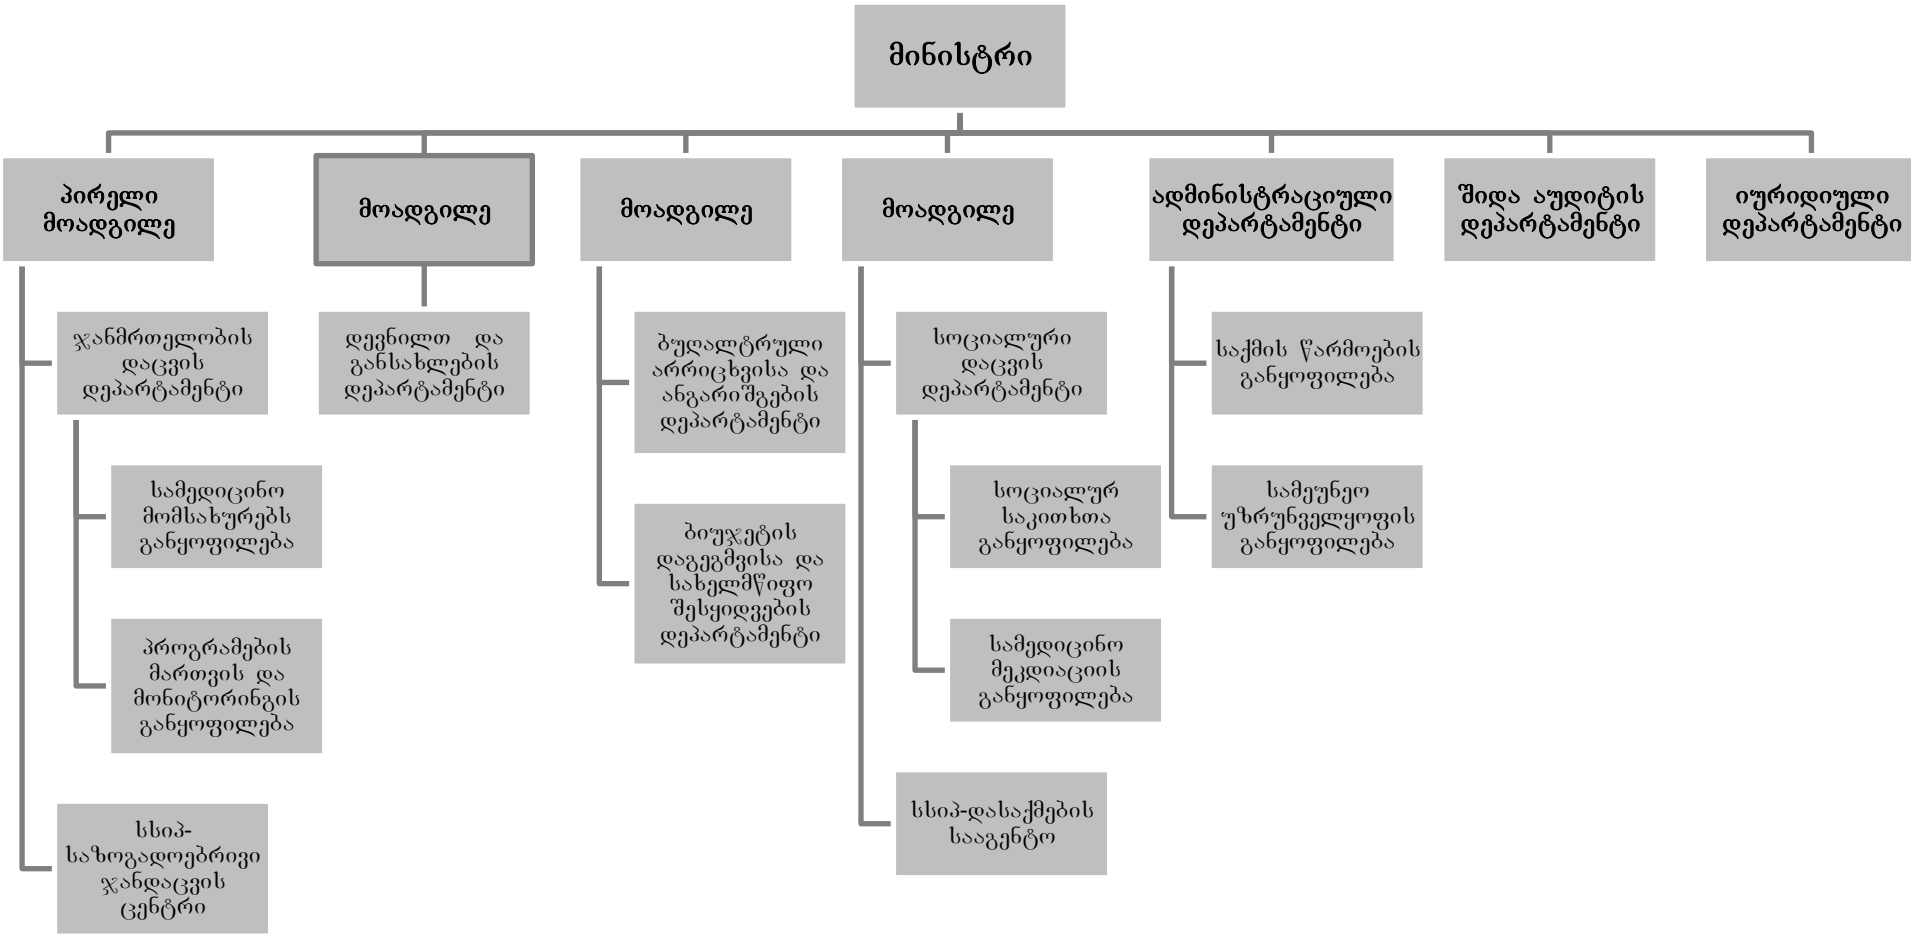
მინისტრი

პირველი მოადგილე

ჯანმრთელობის დაცვის დეპარტამენტი

სამედიცინო მომსახურების განყოფილება

პროგრამების მართვის და მონიტორინგის განყოფილება

სსიპ-საზოგადოებრივი ჯანდაცვის ცენტრი

მოადგილე

დევნილთა და განსახლების დეპარტამენტი

მოადგილე

ბუღალტრული არრიცხვისა და ანგარიშგების დეპარტამენტი

ბიუჯეტის დაგეგმვისა და სახელმწიფო შესყიდვების დეპარტამენტი

მოადგილე

სოციალური დაცვის დეპარტამენტი

სოციალურ საკითხთა განყოფილება

სამედიცინო მედიაციის განყოფილება

სსიპ-დასაქმების სააგენტო

ადმინისტრაციული დეპარტამენტი

საქმის წარმოების განყოფილება

სამეურნეო უზრუნველყოფის განყოფილება

შიდა აუდიტის დეპარტამენტი

იურიდიული დეპარტამენტი